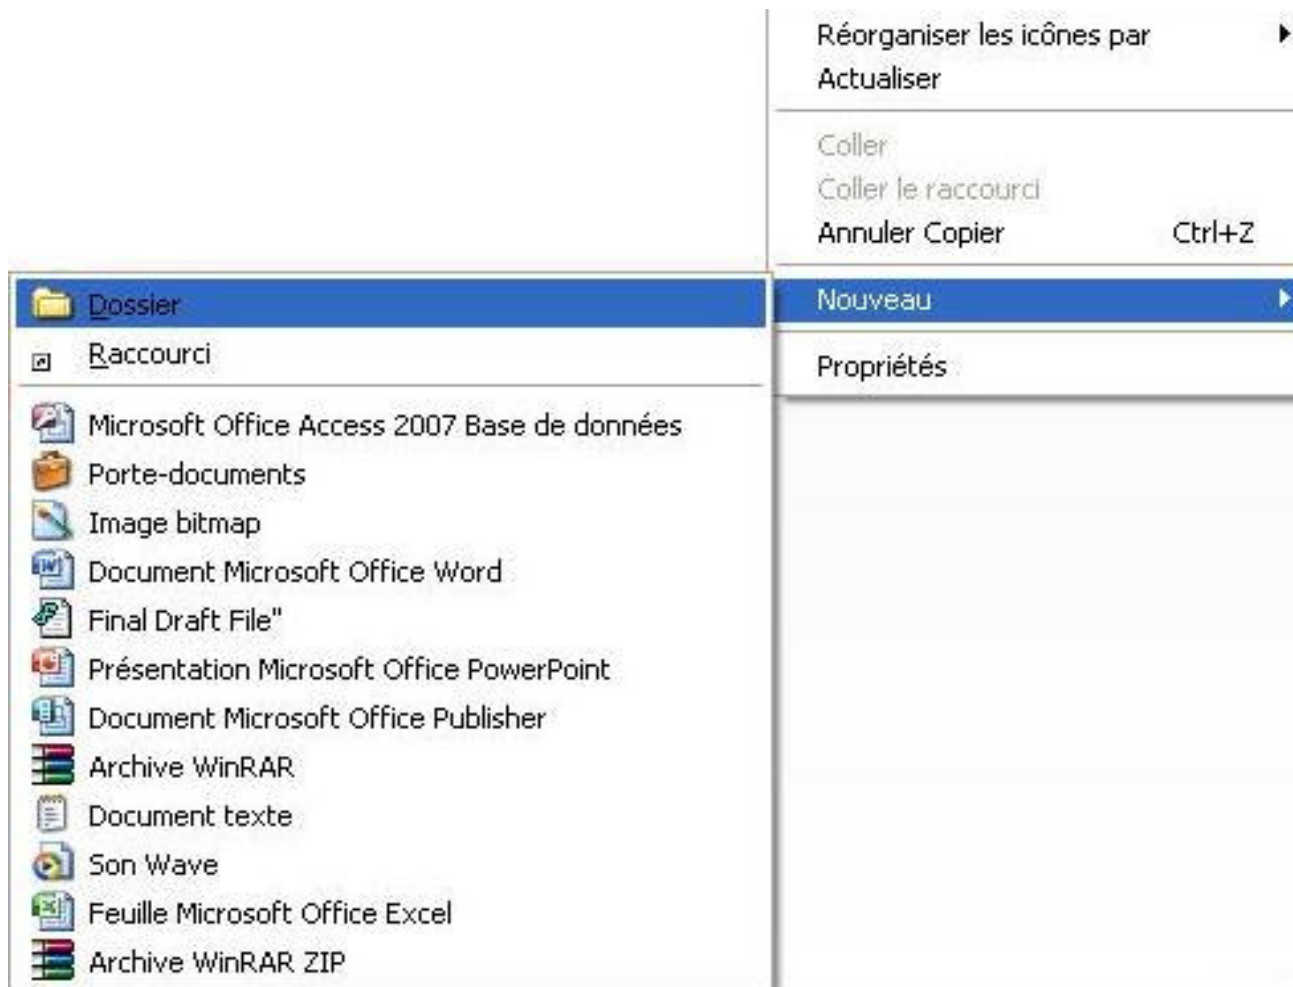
Réorganiser les icônes par
Actualiser

Coller
Coller le raccourci
Annuler Copier Ctrl+Z

Nouveau

Propriétés

Dossier
Raccourci

Microsoft Office Access 2007 Base de données
Porte-documents
Image bitmap
Document Microsoft Office Word
Final Draft File"
Présentation Microsoft Office PowerPoint
Document Microsoft Office Publisher
Archive WinRAR
Document texte
Son Wave
Feuille Microsoft Office Excel
Archive WinRAR ZIP